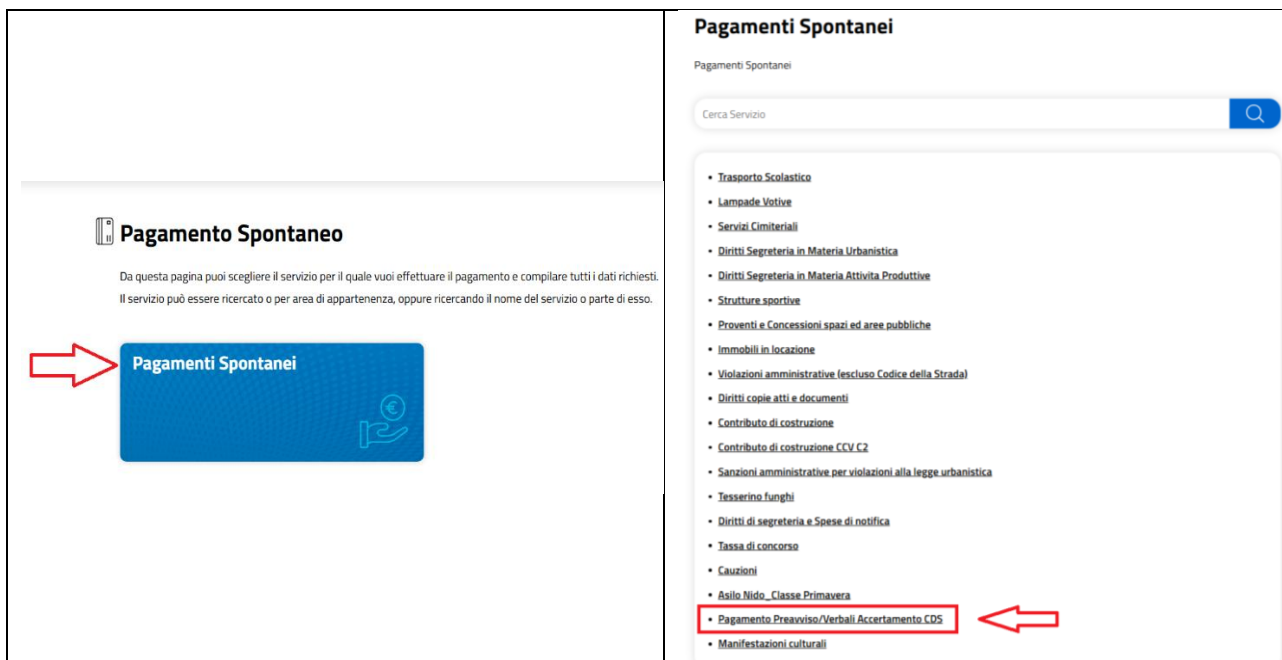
Pagamento Spontaneo

Da questa pagina puoi scegliere il servizio per il quale vuoi effettuare il pagamento e compilare tutti i dati richiesti. Il servizio può essere ricercato o per area di appartenenza, oppure ricercando il nome del servizio o parte di esso.

Pagamenti Spontanei

€

Pagamenti Spontanei

Pagamenti Spontanei

Cerca Servizio

- Trasporto Scolastico
- Lampade Votive
- Servizi Cimiteriali
- Diritti Segreteria in Materia Urbanistica
- Diritti Segreteria in Materia Attivita Produttive
- Strutture sportive
- Proventi e Concessioni spazi ed aree pubbliche
- Immobili in locazione
- Violazioni amministrative (escluso Codice della Strada)
- Diritti copie atti e documenti
- Contributo di costruzione
- Contributo di costruzione CCV C2
- Sanzioni amministrative per violazioni alla legge urbanistica
- Tesserino funghi
- Diritti di segreteria e Spese di notifica
- Tassa di concorso
- Cauzioni
- Asilo Nido_Classe Primavera
- Pagamento Preavviso/Verbali Accertamento CDS
- Manifestazioni culturali